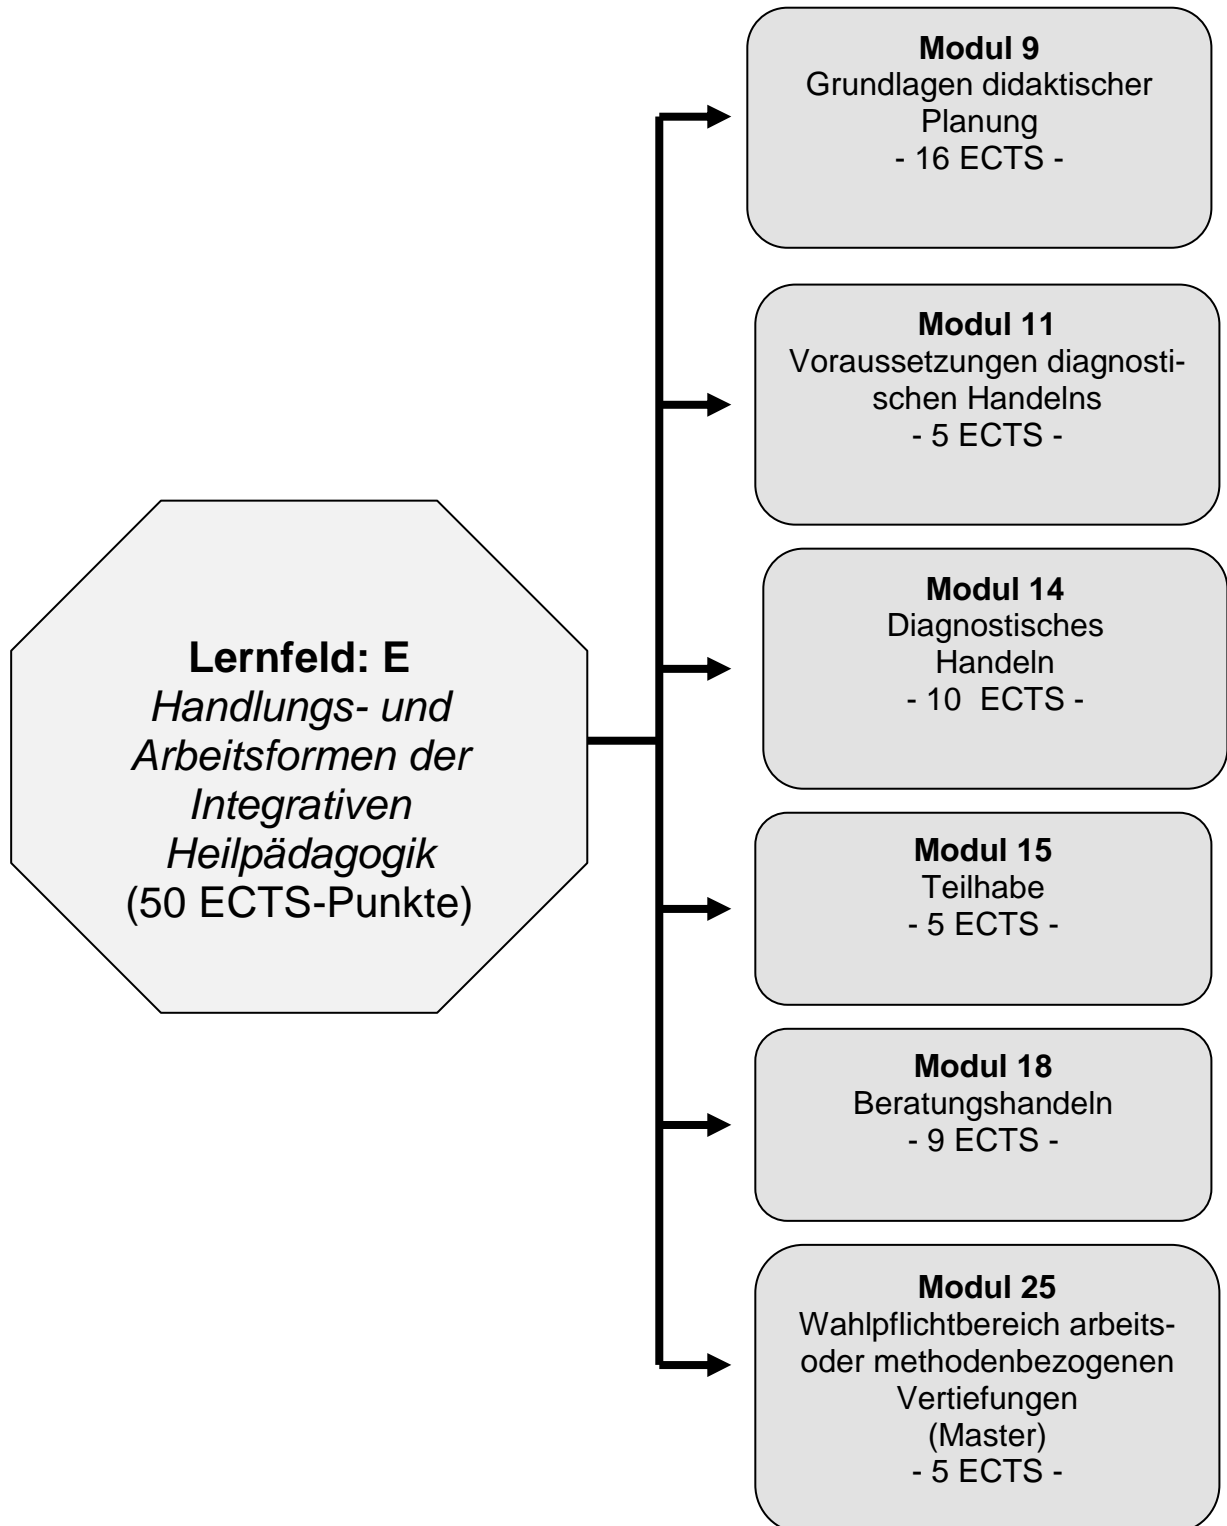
Lernfeld: E
Handlungs- und Arbeitsformen der Integrativen Heilpädagogik
(50 ECTS-Punkte)

Modul 9
Grundlagen didaktischer Planung
- 16 ECTS -

Modul 11
Voraussetzungen diagnostischen Handelns
- 5 ECTS -

Modul 14
Diagnostisches Handeln
- 10 ECTS -

Modul 15
Teilhabe
- 5 ECTS -

Modul 18
Beratungshandeln
- 9 ECTS -

Modul 25
Wahlpflichtbereich arbeits- oder methodenbezogenen Vertiefungen
(Master)
- 5 ECTS -